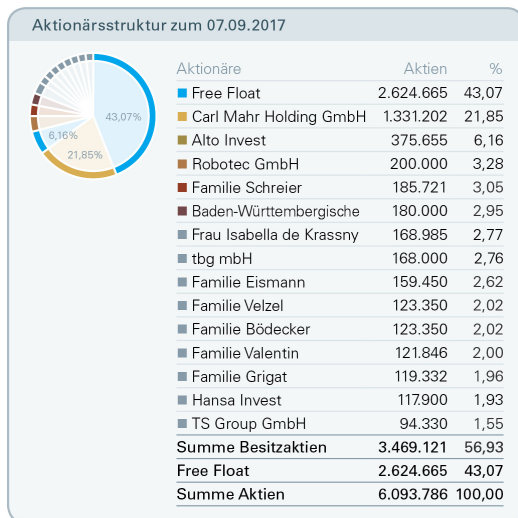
Aktionärsstruktur zum 07.09.2017

43,07%
6,16%
21,85%

| Aktionäre | Aktien | % |
|---|---|---|
| Free Float | 2.624.665 | 43,07 |
| Carl Mahr Holding GmbH | 1.331.202 | 21,85 |
| Alto Invest | 375.655 | 6,16 |
| Robotec GmbH | 200.000 | 3,28 |
| Familie Schreier | 185.721 | 3,05 |
| Baden-Württembergische | 180.000 | 2,95 |
| Frau Isabella de Krassny | 168.985 | 2,77 |
| tbg mbH | 168.000 | 2,76 |
| Familie Eismann | 159.450 | 2,62 |
| Familie Velzel | 123.350 | 2,02 |
| Familie Bödecker | 123.350 | 2,02 |
| Familie Valentin | 121.846 | 2,00 |
| Familie Grigat | 119.332 | 1,96 |
| Hansa Invest | 117.900 | 1,93 |
| TS Group GmbH | 94.330 | 1,55 |
| Summe Besitzaktien | 3.469.121 | 56,93 |
| Free Float | 2.624.665 | 43,07 |
| Summe Aktien | 6.093.786 | 100,00 |